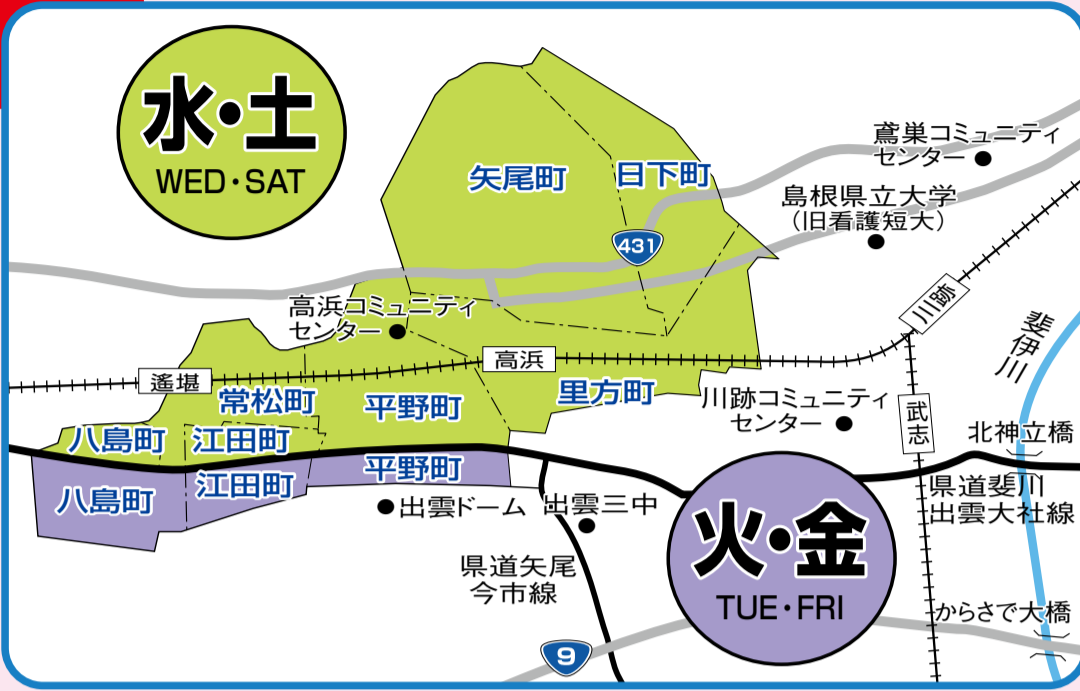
水•土
WED・SAT

矢尾町
日下町
431
鳶巣コミュニティセンター
島根県立大学（旧看護短大）
高浜コミュニティセンター
高浜
川跡
斐伊川
遙堪
常松町
平野町
里方町
川跡コミュニティセンター
武志
北神立橋
八島町
江田町
八島町
江田町
平野町
出雲ドーム
出雲三中
県道斐川出雲大社線
県道矢尾今市線
火•金
TUE・FRI
からさで大橋
9